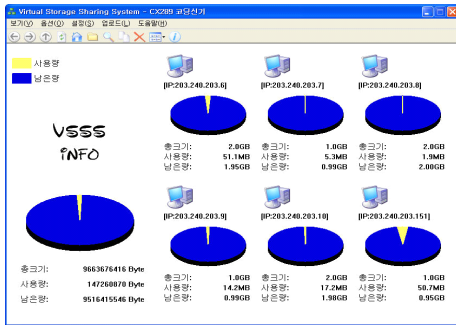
Virtual Storage Sharing System - CX289 관리시스템

보기(V) 옵션(O) 설정(S) 업로드(L) 도움말(H)

사용량
남은량

VSSS
INFO

총크기: 9663676416 Byte
사용량: 147260870 Byte
남은량: 9516415546 Byte

[IP:203.240.203.6]
총크기: 2.0GB
사용량: 51.1MB
남은량: 1.95GB

[IP:203.240.203.7]
총크기: 1.0GB
사용량: 5.3MB
남은량: 0.99GB

[IP:203.240.203.8]
총크기: 2.0GB
사용량: 1.9MB
남은량: 2.00GB

[IP:203.240.203.9]
총크기: 1.0GB
사용량: 14.2MB
남은량: 0.99GB

[IP:203.240.203.10]
총크기: 2.0GB
사용량: 17.2MB
남은량: 1.98GB

[IP:203.240.203.151]
총크기: 1.0GB
사용량: 50.7MB
남은량: 0.95GB